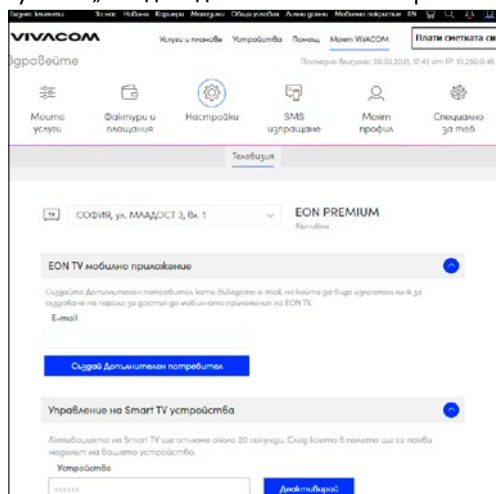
Бизнес клиенти За нас Новини Кариери Магазини Общи условия Лични данни Мобилно покритие EN

VIVACOM

Услуги и планове Устройства Помощ Моят VIVACOM Плати сметката си

Здравейте

Последно влизане: 30.03.2021, 17:43 от IP: 10.250.0.45

Моите услуги

Фактури и плащания

Настройки

SMS изпращане

Моят профил

Специално за теб

Телевизия

СОФИЯ, ул. МЛАДОСТ 3, бл. 1

EON PREMIUM

Активен

EON TV мобилно приложение

Създайте Допълнителен потребител като въведете e-mail, на който да бъде изпратен линк за създаване на парола за достъп до мобилното приложение на EON TV.

E-mail

Създай Допълнителен потребител

Управление на Smart TV устройства

Активацията на Smart TV ще отнеме около 20 секунди. След което 8 полета ще се появи моделът на вашето устройство.

Устройство

Деактивирай